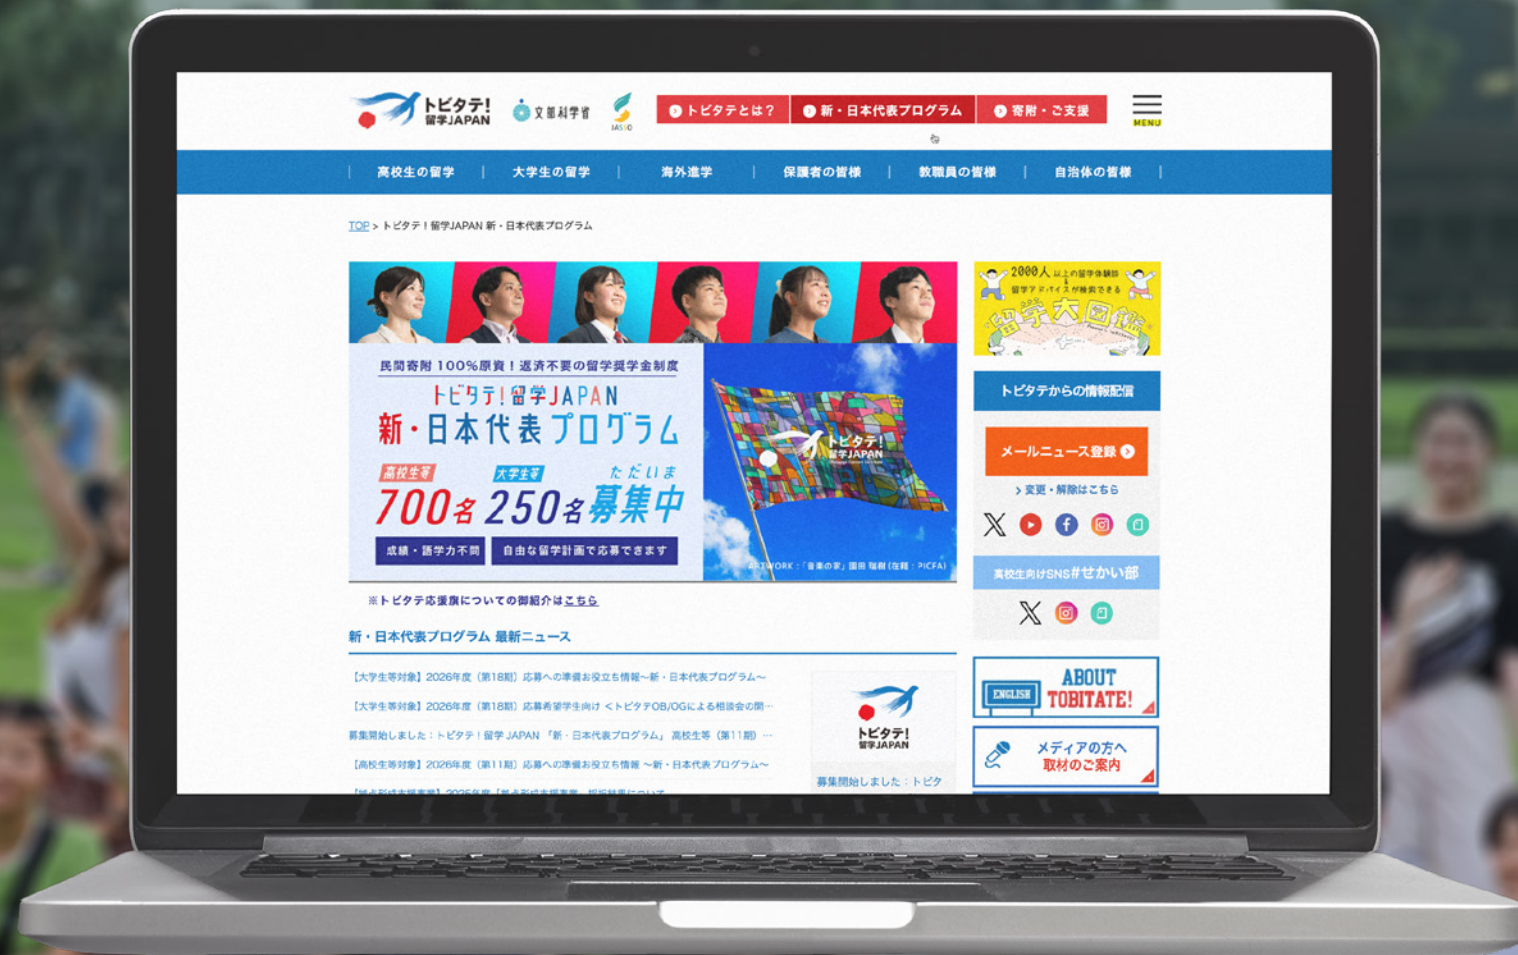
トビタテ!
留学JAPAN
文部科学省
JASSO
トビタテとは？
新・日本代表プログラム
寄附・ご支援
MENU

高校生の留学 | 大学生の留学 | 海外進学 | 保護者の皆様 | 教職員の皆様 | 自治体の皆様

TOP > トビタテ！留学JAPAN 新・日本代表プログラム

民間寄附100%原資！返済不要の留学奨学金制度
トビタテ!留学JAPAN
新・日本代表プログラム
高校生等 大学生等 ただいま
700名 250名 募集中
成績・語学力不問
自由な留学計画で応募できます
トビタテ!
留学JAPAN
ARTWORK：「音楽の家」国田 瑞樹（在籍：PICFA）

※トビタテ応援旗についての御紹介はこちら

新・日本代表プログラム 最新ニュース

【大学生等対象】2026年度（第18期）応募への準備お役立ち情報～新・日本代表プログラム～
【大学生等対象】2026年度（第18期）応募希望学生向け ＜トビタテOB/OGによる相談会の開…
募集開始しました：トビタテ！留学 JAPAN 「新・日本代表プログラム」 高校生等（第11期）…
【高校生等対象】2026年度（第11期）応募への準備お役立ち情報 ～新・日本代表プログラム～
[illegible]

トビタテ!
留学JAPAN
募集開始しました：トビタ

2000人以上の留学体験談
留学アドバイスが検索できる
留学大図鑑

トビタテからの情報配信
メールニュース登録
› 変更・解除はこちら
高校生向けSNS#せかい部

ENGLISH
ABOUT
TOBITATE!

メディアの方へ
取材のご案内